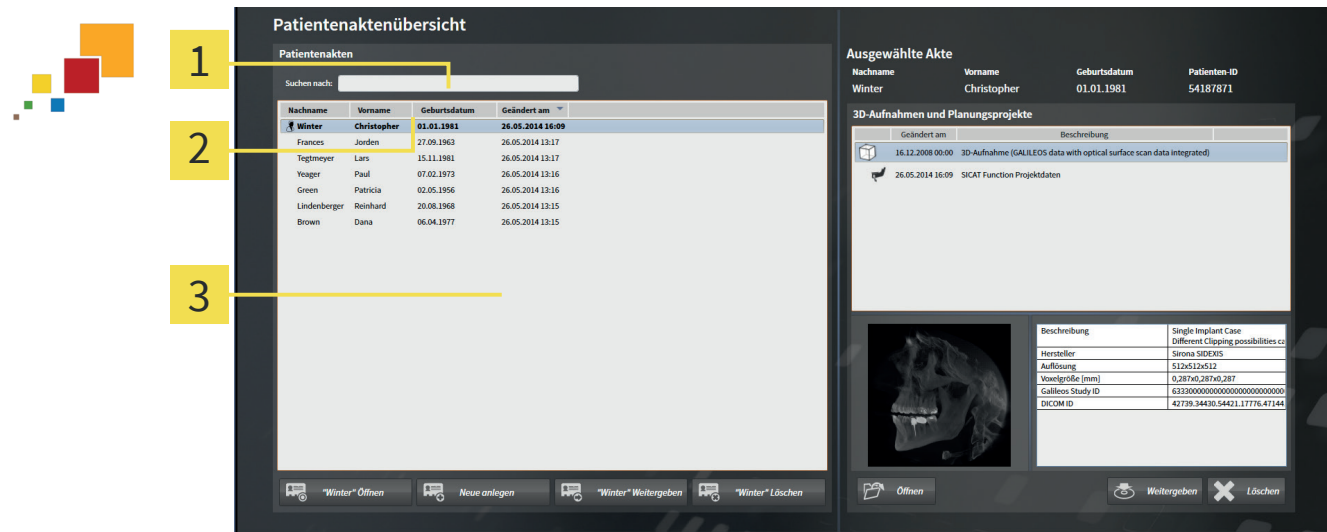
1

2

3

Patientenaktenübersicht

Patientenakten

Suchen nach:

| Nachname | Vorname | Geburtsdatum | Geändert am |
|---|---|---|---|
| Winter | Christopher | 01.01.1981 | 26.05.2014 16:09 |
| Frances | Jorden | 27.09.1963 | 26.05.2014 13:17 |
| Tegtmeyer | Lars | 15.11.1981 | 26.05.2014 13:17 |
| Yeager | Paul | 07.02.1973 | 26.05.2014 13:16 |
| Green | Patricia | 02.05.1956 | 26.05.2014 13:16 |
| Lindenberger | Reinhard | 20.08.1968 | 26.05.2014 13:15 |
| Brown | Dana | 06.04.1977 | 26.05.2014 13:15 |

"Winter" Öffnen

Neue anlegen

"Winter" Weitergeben

"Winter" Löschen

Ausgewählte Akte

| Nachname | Vorname | Geburtsdatum | Patienten-ID |
|---|---|---|---|
| Winter | Christopher | 01.01.1981 | 54187871 |

3D-Aufnahmen und Planungsprojekte

| Geändert am | Beschreibung |
|---|---|
| 16.12.2008 00:00 | 3D-Aufnahme (GALILEOS data with optical surface scan data integrated) |
| 26.05.2014 16:09 | SICAT Function Projektdaten |

| | |
|---|---|
| Beschreibung | Single Implant Case Different Clipping possibilities ca |
| Hersteller | Sirona SIDEXIS |
| Auflösung | 512x512x512 |
| Voxelgröße [mm] | 0,287x0,287x0,287 |
| Galileos Study ID | 6333000000000000000000000 |
| DICOM ID | 42739.34430.54421.17776.47144 |

Öffnen

Weitergeben

Löschen